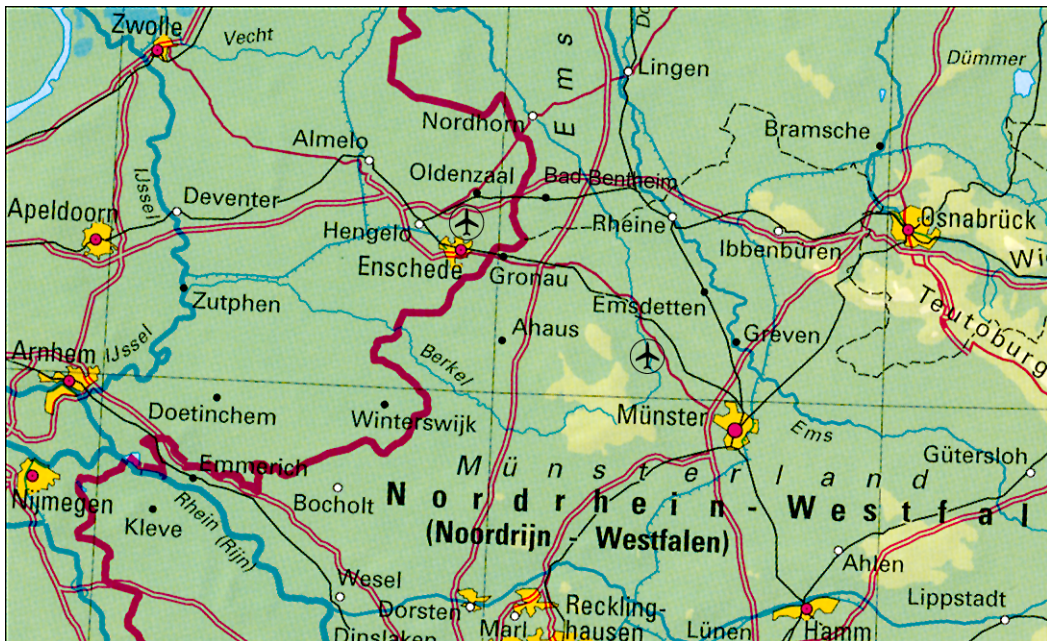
Zwolle
Vecht
Ems
Lingen
Dümmer
Nordhorn
Bramsche
Almelo
Oldenzaal
Bad Bentheim
IJssel
Deventer
Apeldoorn
Hengelo
Rheine
Osnabrück
Enschede
Ibbenbüren
Gronau
Zutphen
Teutoburg
Emsdetten
Ahaus
Greven
Arnhem
IJssel
Berkel
Doetinchem
Winterswijk
Münster
Ems
Gütersloh
Münsterland
Emmerich
Nijmegen
Bocholt
Nordrhein-Westfal
Kleve
Rhein (Rijn)
(Noordrijn - Westfalen)
Ahlen
Wesel
Lippstadt
Dorsten
Recklinghausen
Dinslaken
Marl
Lünen
Hamm